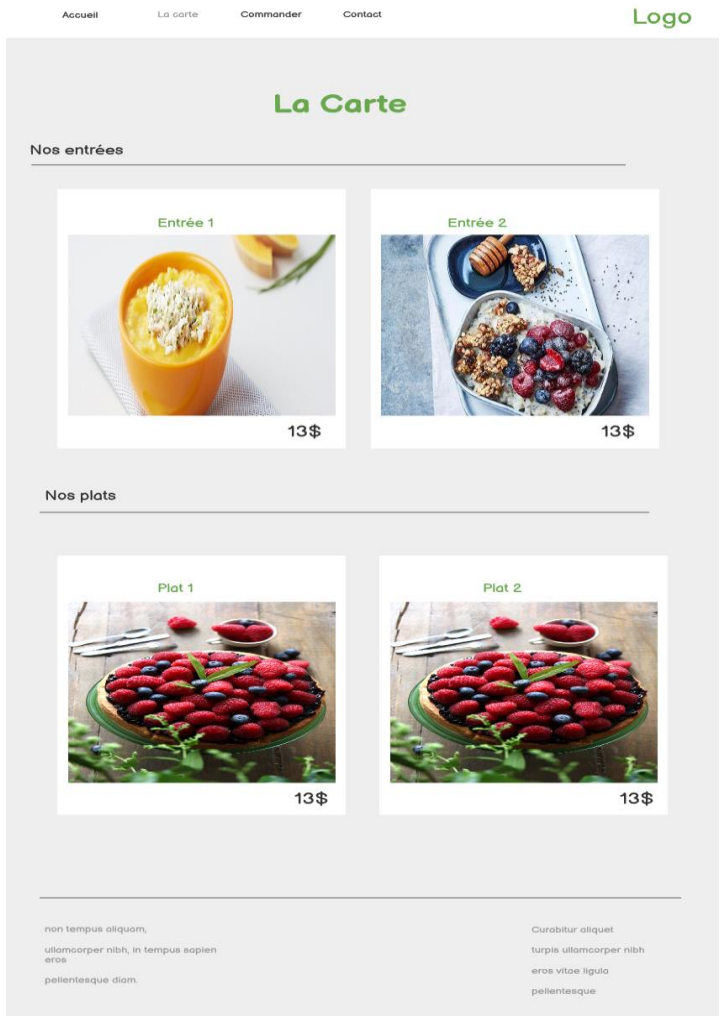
Accueil La carte Commander Contact

Logo

La Carte

Nos entrées

Entrée 1

13$

Entrée 2

13$

Nos plats

Plat 1

13$

Plat 2

13$

non tempus aliquam,

ullamcorper nibh, in tempus sapien eros

pellentesque diam.

Curabitur aliquet

turpis ullamcorper nibh

eros vitae ligula

pellentesque